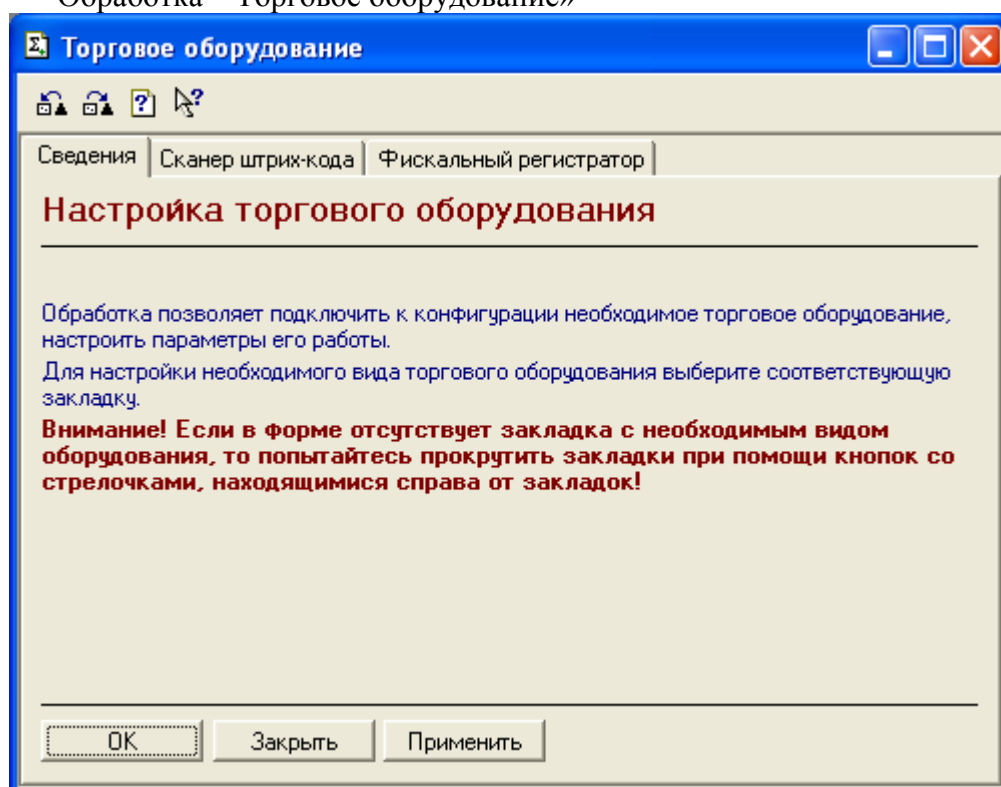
Обработка «Торговое оборудование»

Торговое оборудование

Сведения | Сканер штрих-кода | Фискальный регистратор

Настройка торгового оборудования

Обработка позволяет подключить к конфигурации необходимое торговое оборудование, настроить параметры его работы.

Для настройки необходимого вида торгового оборудования выберите соответствующую закладку.

Внимание! Если в форме отсутствует закладка с необходимым видом оборудования, то попытайтесь прокрутить закладки при помощи кнопок со стрелочками, находящимися справа от закладок!

OK | Закрыть | Применить